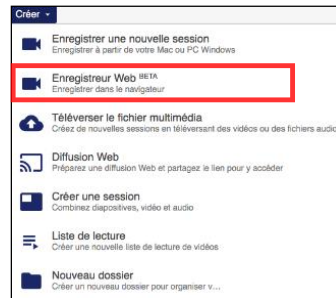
Créer ▾

Enregistrer une nouvelle session
Enregistrer à partir de votre Mac ou PC Windows

Enregistreur Web BETA
Enregistrer dans le navigateur

Téléverser le fichier multimédia
Créez de nouvelles sessions en téléversant des vidéos ou des fichiers audio

Diffusion Web
Préparez une diffusion Web et partagez le lien pour y accéder

Créer une session
Combinez diapositives, vidéo et audio

Liste de lecture
Créer une nouvelle liste de lecture de vidéos

Nouveau dossier
Créer un nouveau dossier pour organiser v...